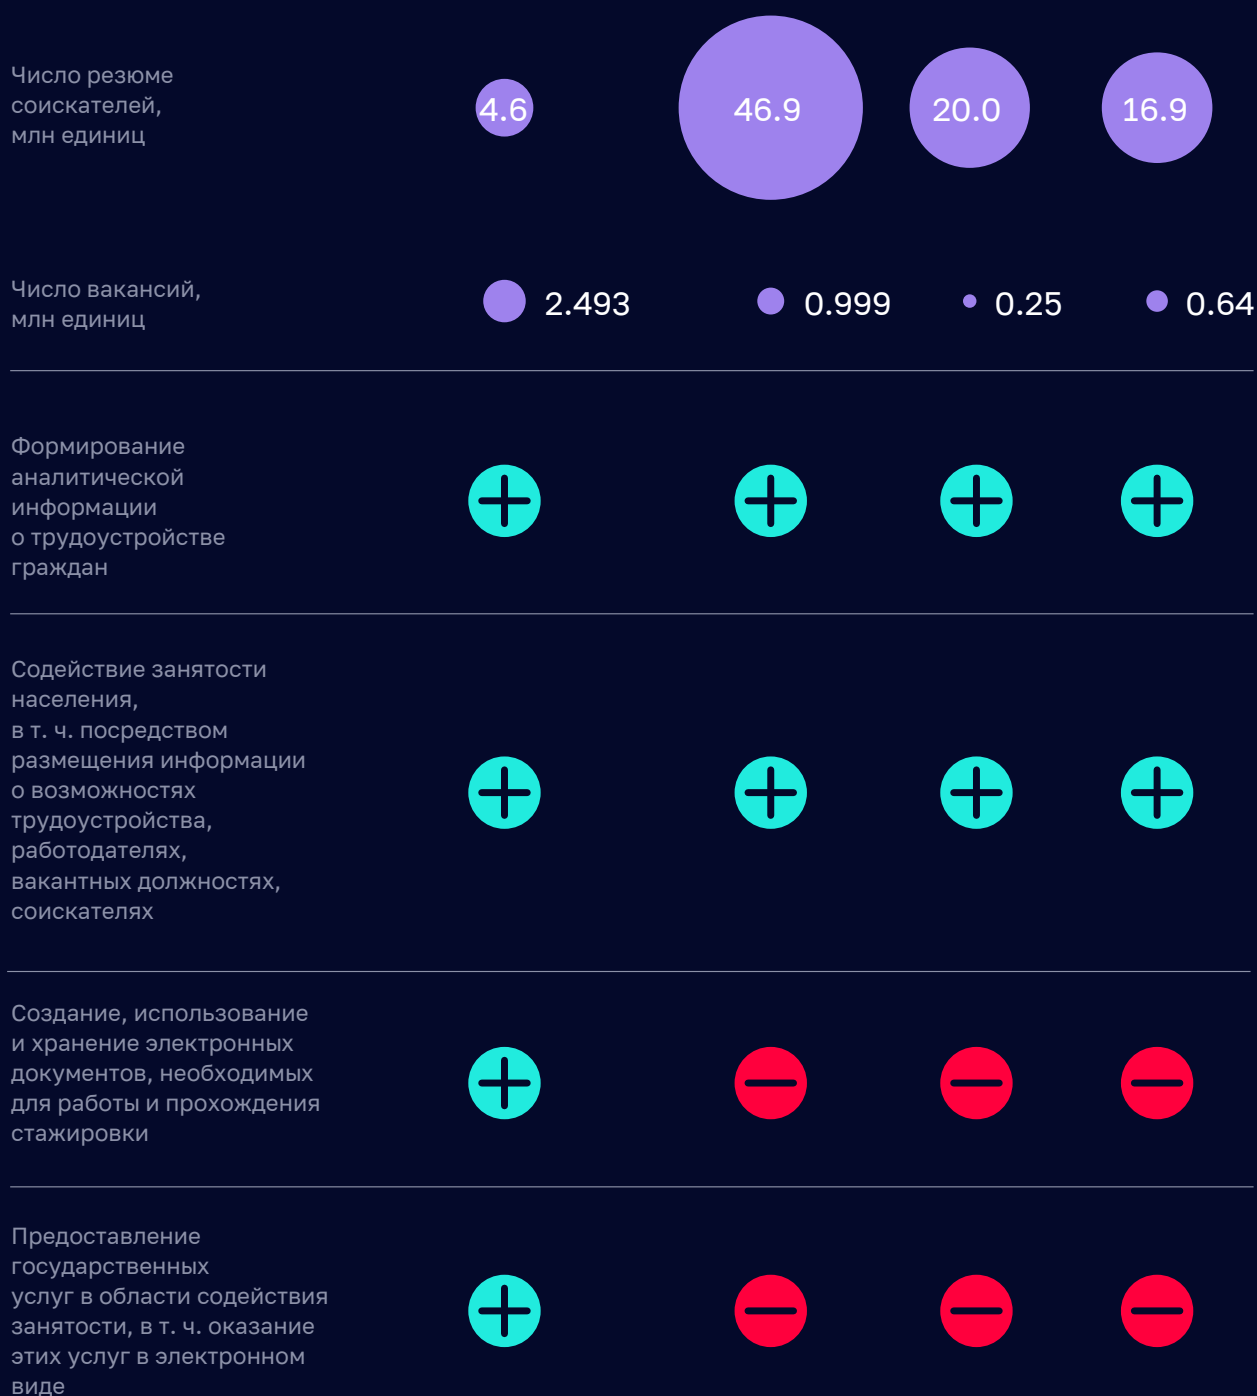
| | | | | |
|---|---|---|---|---|
| Число резюме соискателей, млн единиц | 4.6 | 46.9 | 20.0 | 16.9 |
| Число вакансий, млн единиц | 2.493 | 0.999 | 0.25 | 0.64 |
| Формирование аналитической информации о трудоустройстве граждан | + | + | + | + |
| Содействие занятости населения, в т. ч. посредством размещения информации о возможностях трудоустройства, работодателях, вакантных должностях, соискателях | + | + | + | + |
| Создание, использование и хранение электронных документов, необходимых для работы и прохождения стажировки | + | − | − | − |
| Предоставление государственных услуг в области содействия занятости, в т. ч. оказание этих услуг в электронном виде | + | − | − | − |